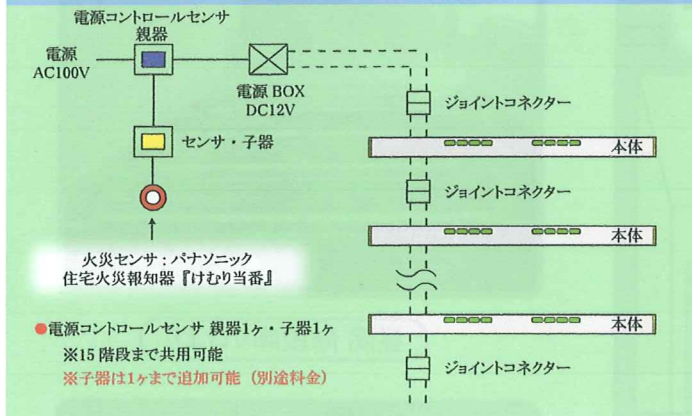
電源コントロールセンサ
親器

電源
AC100V

電源 BOX
DC12V

ジョイントコネクター

センサ・子器

本体

ジョイントコネクター

本体

火災センサ：パナソニック
住宅火災報知器『けむり当番』

本体

●電源コントロールセンサ 親器1ヶ・子器1ヶ
※15 階段まで共用可能
※子器は1ヶまで追加可能（別途料金）

ジョイントコネクター